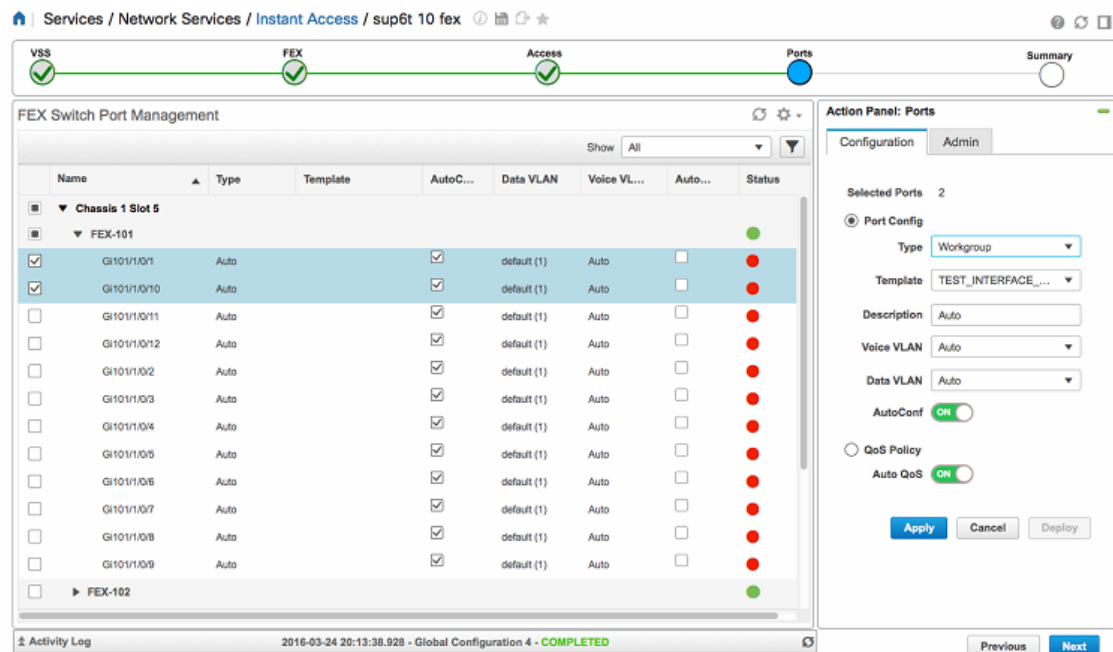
Services / Network Services / Instant Access / sup6t 10 fex

VSS FEX Access Ports Summary

FEX Switch Port Management

Show All

| Name | Type | Template | AutoC... | Data VLAN | Voice VL... | Auto... | Status |
|---|---|---|---|---|---|---|---|
| Chassis 1 Slot 5 | | | | | | | |
| FEX-101 | | | | | | | |
| Gi101/1/0/1 | Auto | | | default (1) | Auto | | |
| Gi101/1/0/10 | Auto | | | default (1) | Auto | | |
| Gi101/1/0/11 | Auto | | | default (1) | Auto | | |
| Gi101/1/0/12 | Auto | | | default (1) | Auto | | |
| Gi101/1/0/2 | Auto | | | default (1) | Auto | | |
| Gi101/1/0/3 | Auto | | | default (1) | Auto | | |
| Gi101/1/0/4 | Auto | | | default (1) | Auto | | |
| Gi101/1/0/5 | Auto | | | default (1) | Auto | | |
| Gi101/1/0/6 | Auto | | | default (1) | Auto | | |
| Gi101/1/0/7 | Auto | | | default (1) | Auto | | |
| Gi101/1/0/8 | Auto | | | default (1) | Auto | | |
| Gi101/1/0/9 | Auto | | | default (1) | Auto | | |
| FEX-102 | | | | | | | |

Action Panel: Ports

Configuration Admin

Selected Ports 2

Port Config

Type Workgroup

Template TEST_INTERFACE_...

Description Auto

Voice VLAN Auto

Data VLAN Auto

AutoConf ON

QoS Policy

Auto QoS ON

Apply Cancel Deploy

Activity Log 2016-03-24 20:13:38.928 - Global Configuration 4 - COMPLETED

Previous Next